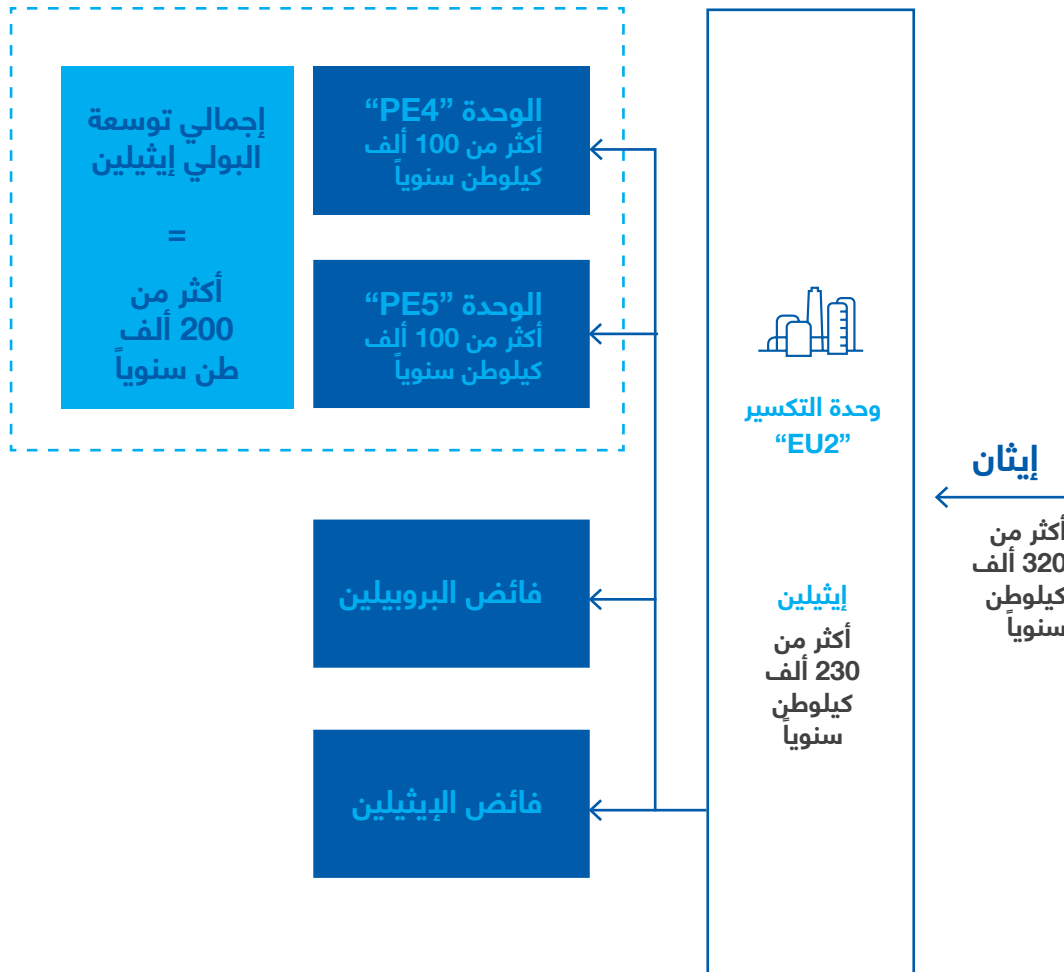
إيثان

أكثر من
320 ألف
كيلوطن
سنوياً

وحدة التكسير
"EU2"

إيثيلين
أكثر من
230 ألف
كيلوطن
سنوياً

الوحدة "PE4"
أكثر من 100 ألف
كيلوطن سنوياً

الوحدة "PE5"
أكثر من 100 ألف
كيلوطن سنوياً

إجمالي توسعة
البولي إيثيلين
=
أكثر من
200 ألف
طن سنوياً

فائض البروبيلين

فائض الإيثيلين